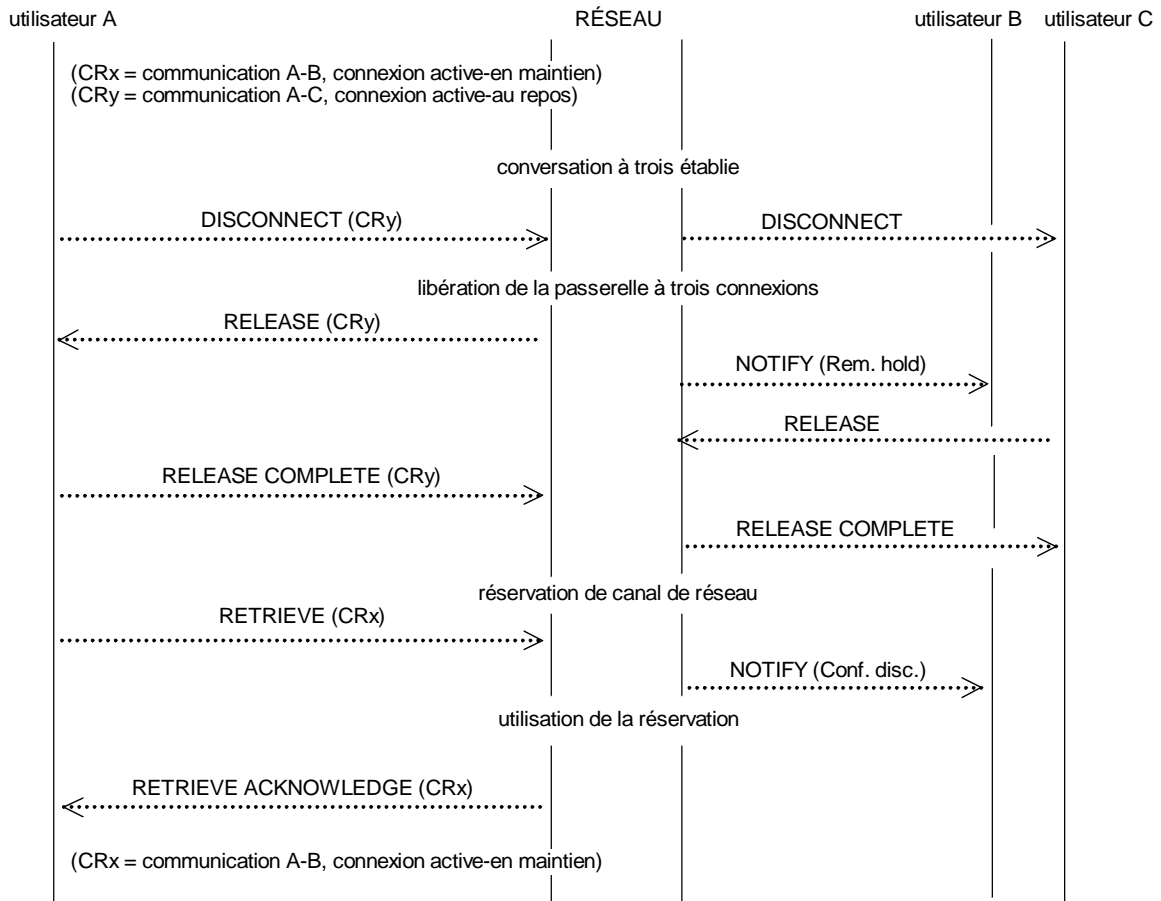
utilisateur A

RÉSEAU

utilisateur B

utilisateur C

(CRx = communication A-B, connexion active-en maintien)
(CRy = communication A-C, connexion active-au repos)

conversation à trois établie

DISCONNECT (CRy)

DISCONNECT

libération de la passerelle à trois connexions

RELEASE (CRy)

NOTIFY (Rem. hold)

RELEASE

RELEASE COMPLETE (CRy)

RELEASE COMPLETE

réservation de canal de réseau

RETRIEVE (CRx)

NOTIFY (Conf. disc.)

utilisation de la réservation

RETRIEVE ACKNOWLEDGE (CRx)

(CRx = communication A-B, connexion active-en maintien)